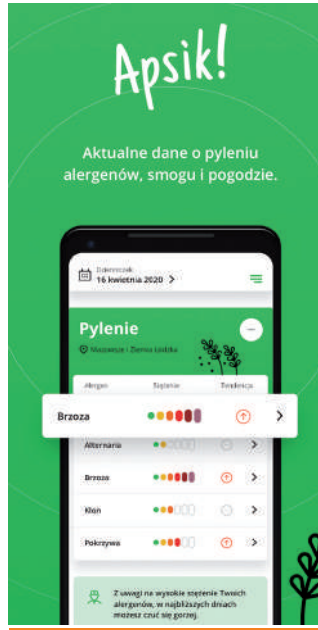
Apsik!

Aktualne dane o pyleniu alergenów, smogu i pogodzie.

Dzienniczek
16 kwietnia 2020 >

Pylenie

Mazowsze i Ziemia Łódzka

Alergen | Stężenie | Tendencja

Brzoza

Alternaria

Brzoza

Klon

Pokrzywa

Z uwagi na wysokie stężenie Twoich alergenów, w najbliższych dniach możesz czuć się gorzej.